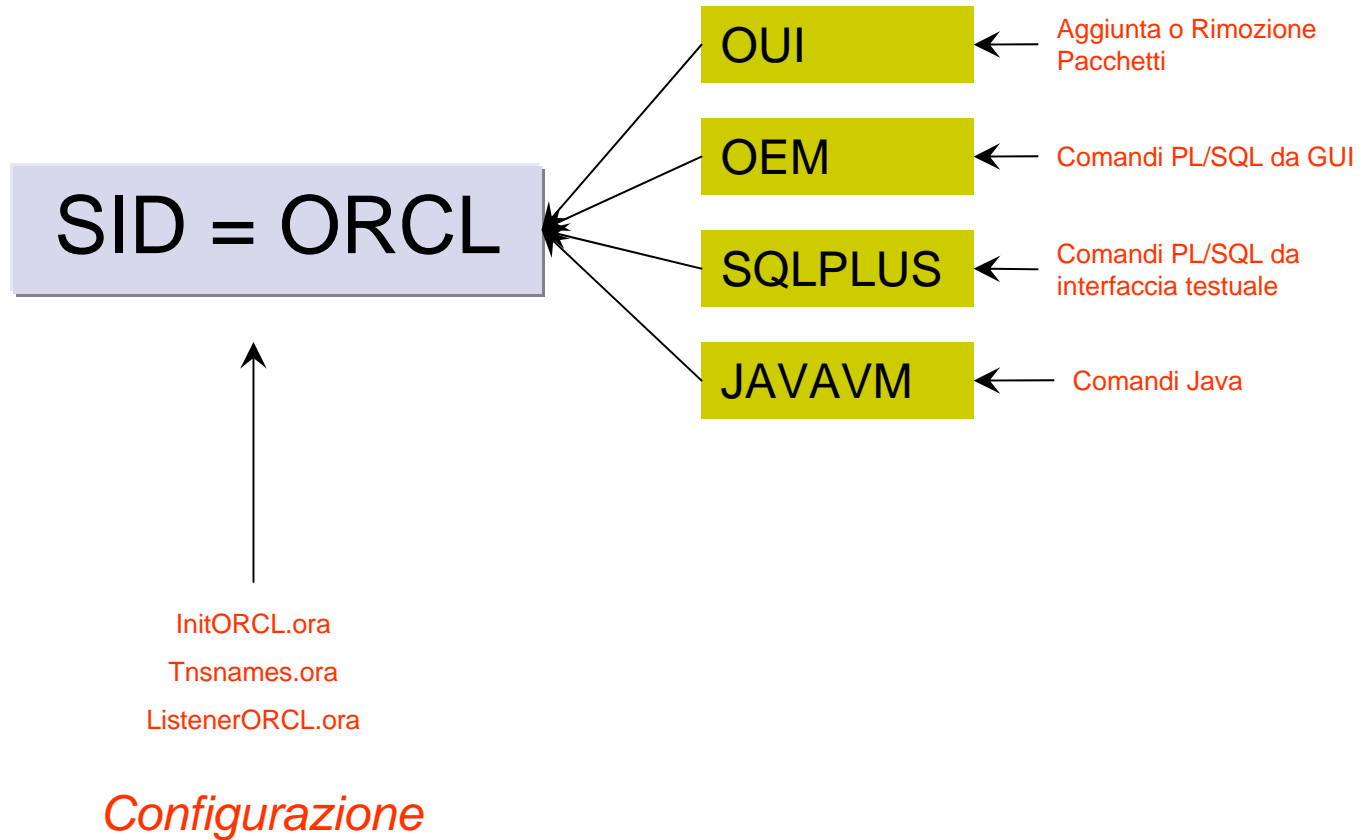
SID = ORCL

OUI

Aggiunta o Rimozione Pacchetti

OEM

Comandi PL/SQL da GUI

SQLPLUS

Comandi PL/SQL da interfaccia testuale

JAVAVM

Comandi Java

InitORCL.ora

Tnsnames.ora

ListenerORCL.ora

Configurazione